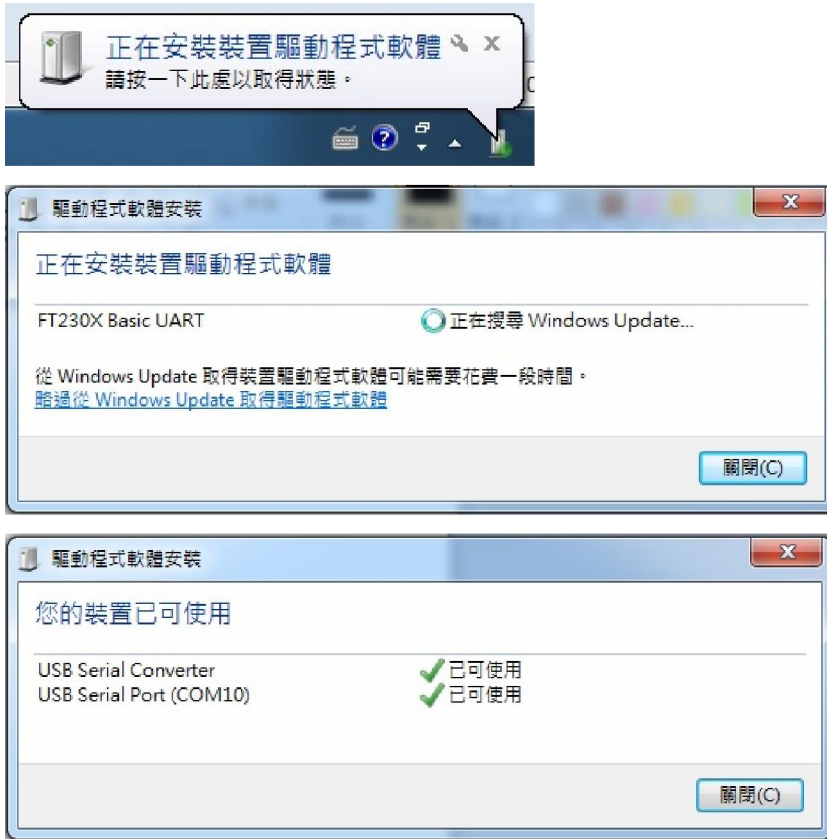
正在安裝裝置驅動程式軟體
請按一下此處以取得狀態。

驅動程式軟體安裝

正在安裝裝置驅動程式軟體

FT230X Basic UART
正在搜尋 Windows Update...

從 Windows Update 取得裝置驅動程式軟體可能需要花費一段時間。
略過從 Windows Update 取得驅動程式軟體

關閉(C)

驅動程式軟體安裝

您的裝置已可使用

USB Serial Converter
已可使用
USB Serial Port (COM10)
已可使用

關閉(C)